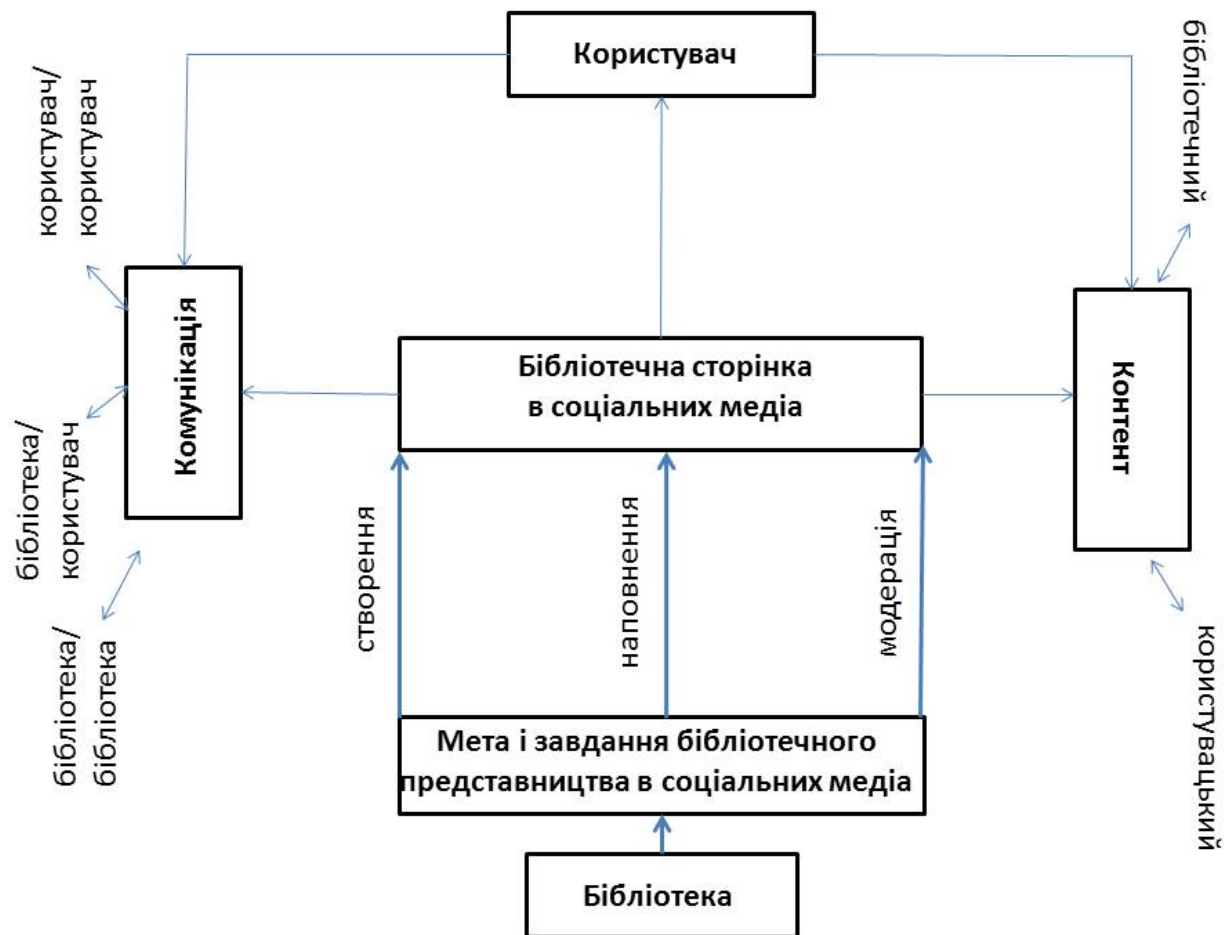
Користувач

користувач/
користувач

бібліотечний

Комунікація

Бібліотечна сторінка
в соціальних медіа

Контент

бібліотека/
користувач

бібліотека/
бібліотека

створення

наповнення

модерація

користувацький

Мета і завдання бібліотечного
представництва в соціальних медіа

Бібліотека